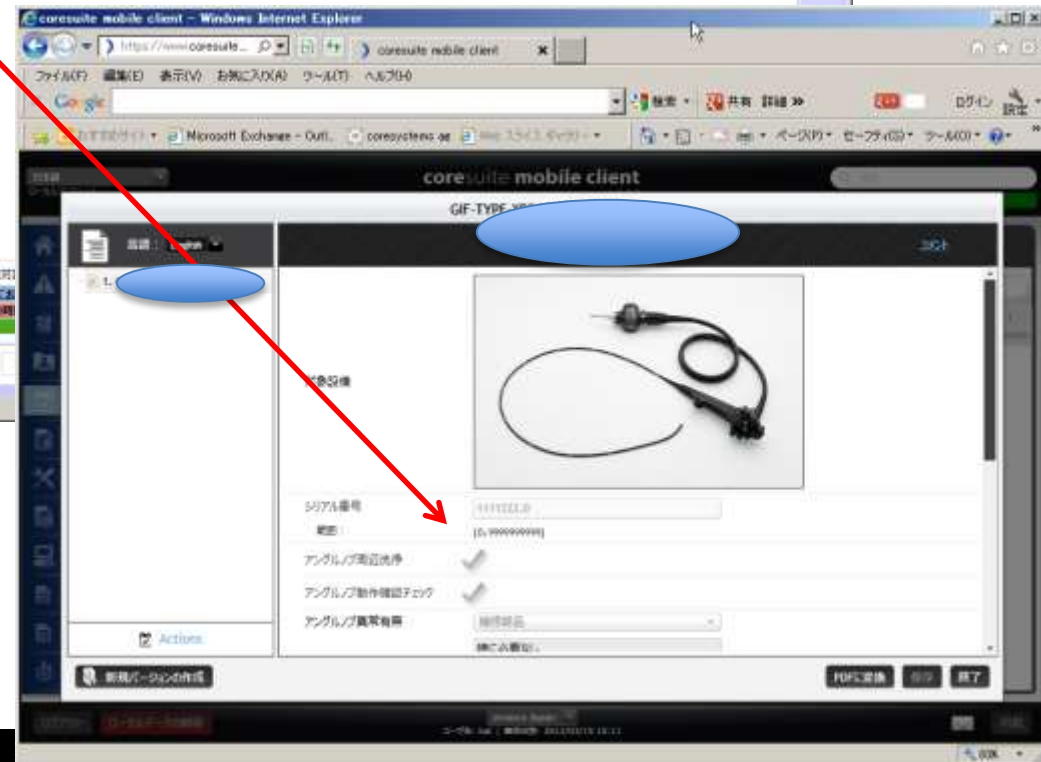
coresuite mobile client - Windows Internet Explorer

https://www.coresuite... coresuite mobile client

ファイル(F) 編集(E) 表示(V) お気に入り(A) ツール(T) ヘルプ(H)

Google

検索 共有 詳細 » ログイン 設定

おすすめサイト Microsoft Exchange - Outl... coresystems.ag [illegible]

ページ(P) セーフティ(S) ツール(O)

coresuite mobile client

GIF-TYPE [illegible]

言語 : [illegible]

コメント

対象設備

シリアル番号 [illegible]

範囲 : [0, 9999999999]

アングルノブ周辺洗浄

アングルノブ動作確認チェック

アングルノブ異常有無

Actions

新規バージョンの作成

PDFに変換 保存 終了

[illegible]